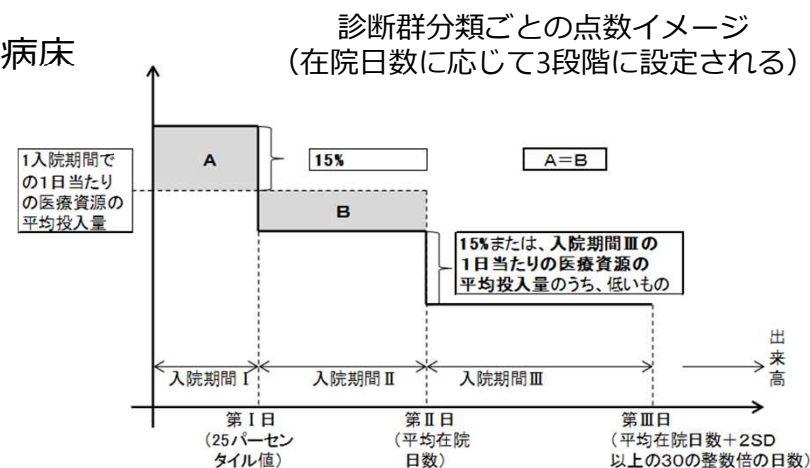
病床

診断群分類ごとの点数イメージ
（在院日数に応じて3段階に設定される）

1入院期間での1日当たりの医療資源の平均投入量

A

15%

A＝B

B

15%または、入院期間Ⅲの1日当たりの医療資源の平均投入量のうち、低いもの

出来高

入院期間Ⅰ

入院期間Ⅱ

入院期間Ⅲ

第Ⅰ日
（25パーセンタイル値）

第Ⅱ日
（平均在院日数）

第Ⅲ日
（平均在院日数＋2SD以上の30の整数倍の日数）